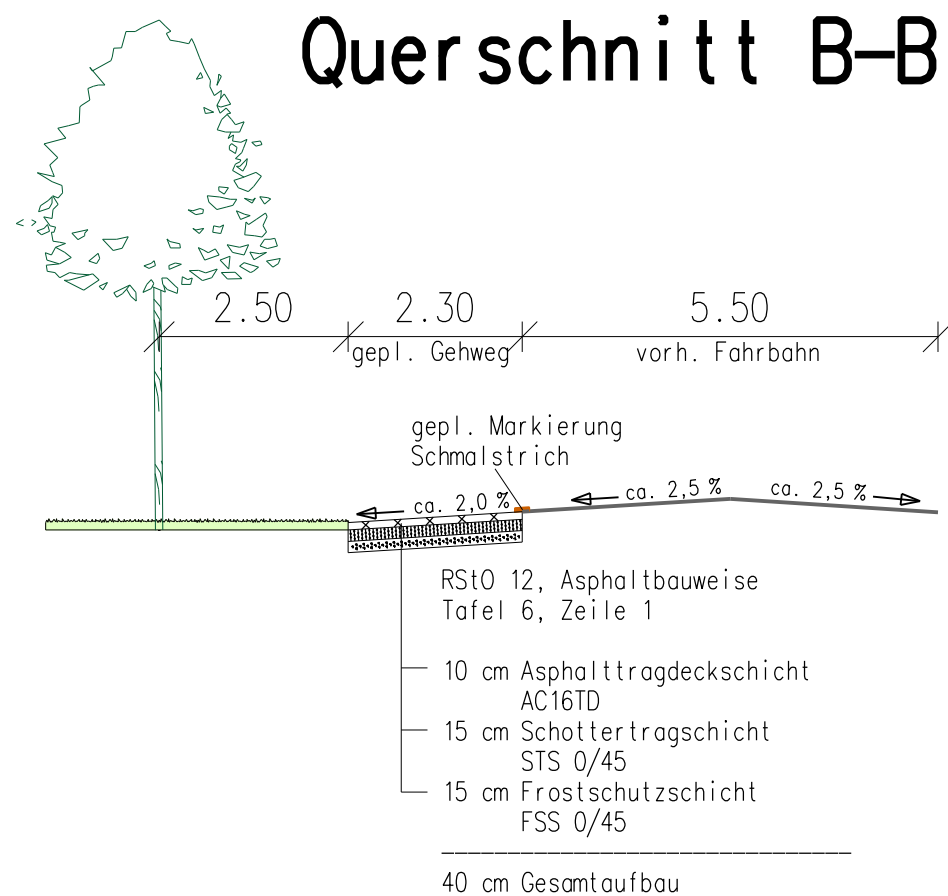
Querschnitt B-B

2.50
2.30
gepl. Gehweg
5.50
vorh. Fahrbahn

gepl. Markierung
Schmalstrich

ca. 2,0 %
ca. 2,5 %
ca. 2,5 %

RStO 12, Asphaltbauweise
Tafel 6, Zeile 1

10 cm Asphalttragdeckschicht
AC16TD
15 cm Schottertragschicht
STS 0/45
15 cm Frostschutzschicht
FSS 0/45

40 cm Gesamtaufbau